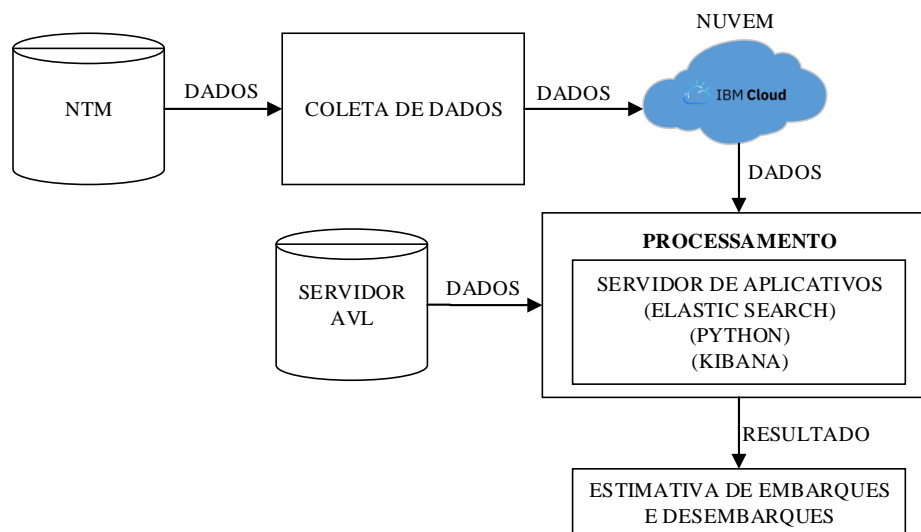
NUVEM

NTM

DADOS

COLETA DE DADOS

DADOS

IBM Cloud

DADOS

PROCESSAMENTO

SERVIDOR AVL

DADOS

SERVIDOR DE APLICATIVOS
(ELASTIC SEARCH)
(PYTHON)
(KIBANA)

RESULTADO

ESTIMATIVA DE EMBARQUES
E DESEMBARQUES